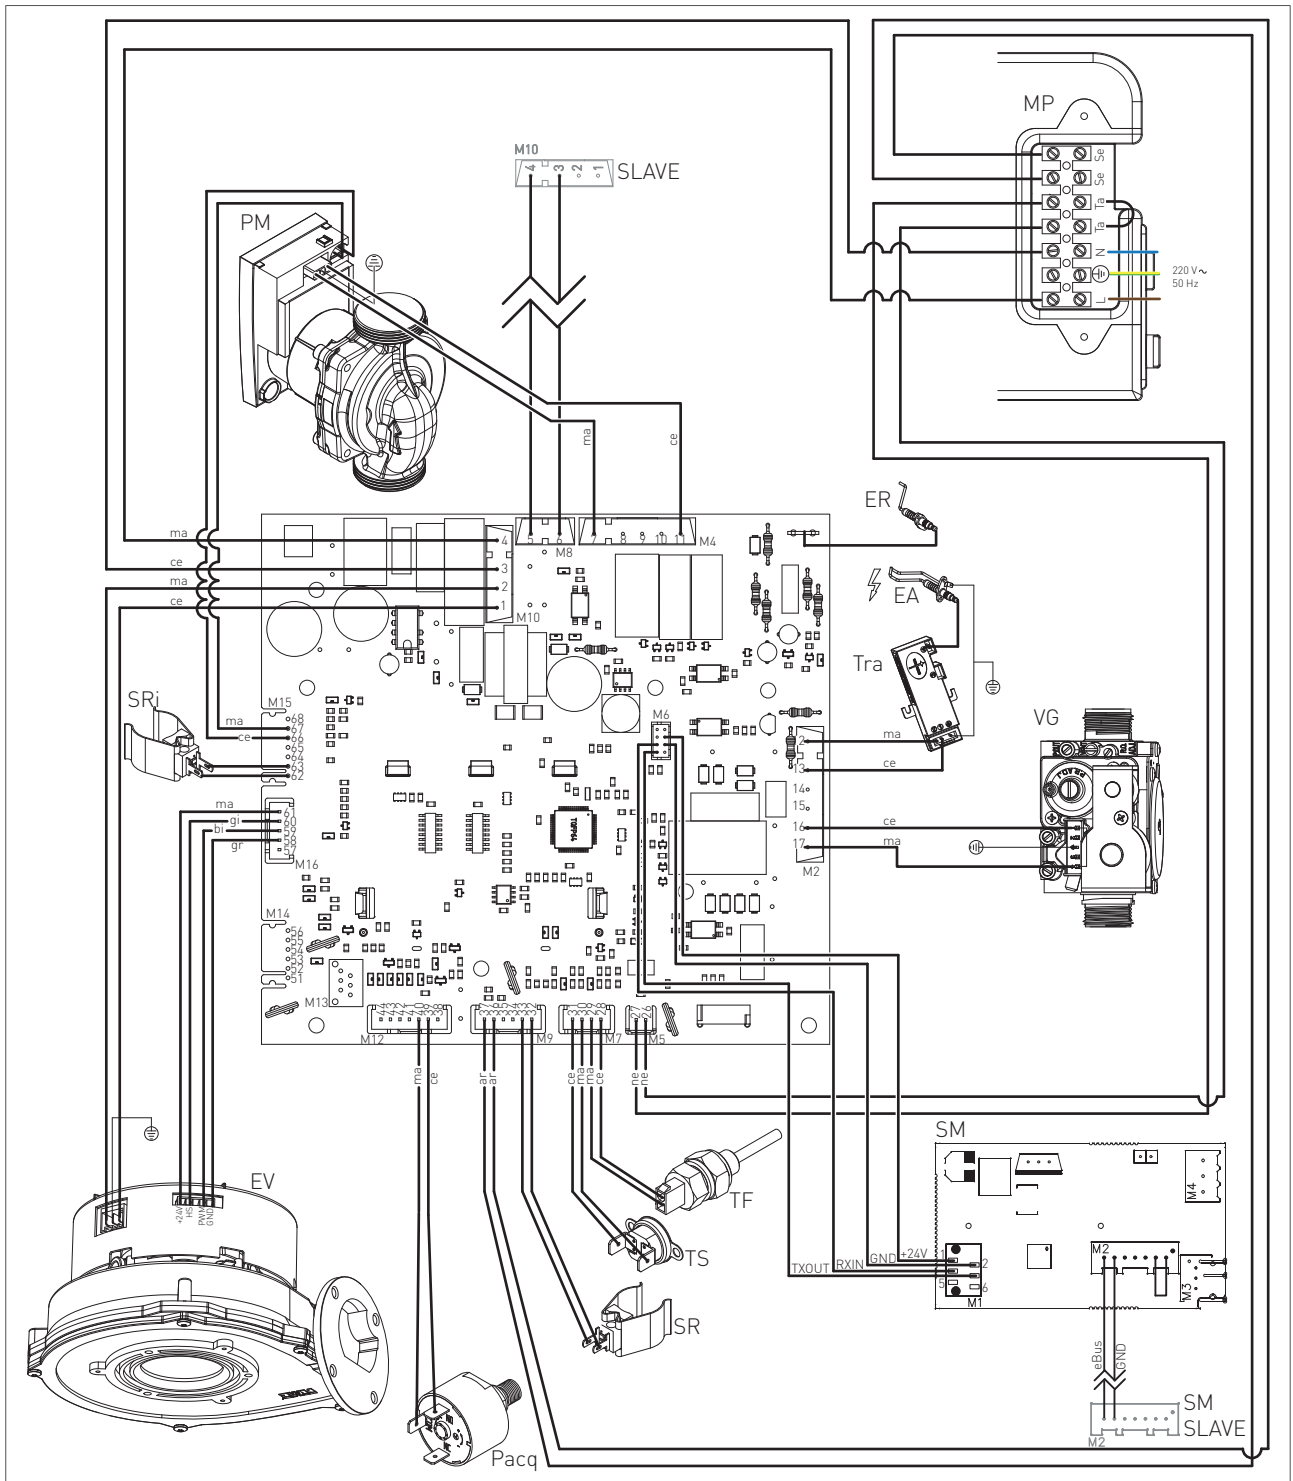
MP

Se
Se
Ta
Ta
N
L

220 V~
50 Hz

M10
4 3 2 1
SLAVE

PM

ma
ce

ER
EA
Tra
VG

ma
ce
ma
ce
4
3
2
1
M10
5 6
M8
7 8 9 10 11
M4

M15
68
67
66
65
64
63
62
ma
ce

SRi

M6

2
13
14
15
16
17
M2
ma
ce
ce
ma

ma
gi
bi
gr
61
60
59
58
57
M16

M14
56
55
54
53
52
51
M13

M12
44 43 42 41 40 39 38
M9
37 36 35 34 33
M7
32 31 30 29 28
M5
27 26

ma
ce
ar
ar
ce
ma
ma
ce
ne
ne

SM
M4
TXOUT RXIN GND +24V
1
2
5
6
M1
M2
M3
eBus
GND

EV
+24V
HS
PWM
GND

TF
TS
SR
Pacq

SM
SLAVE
M2